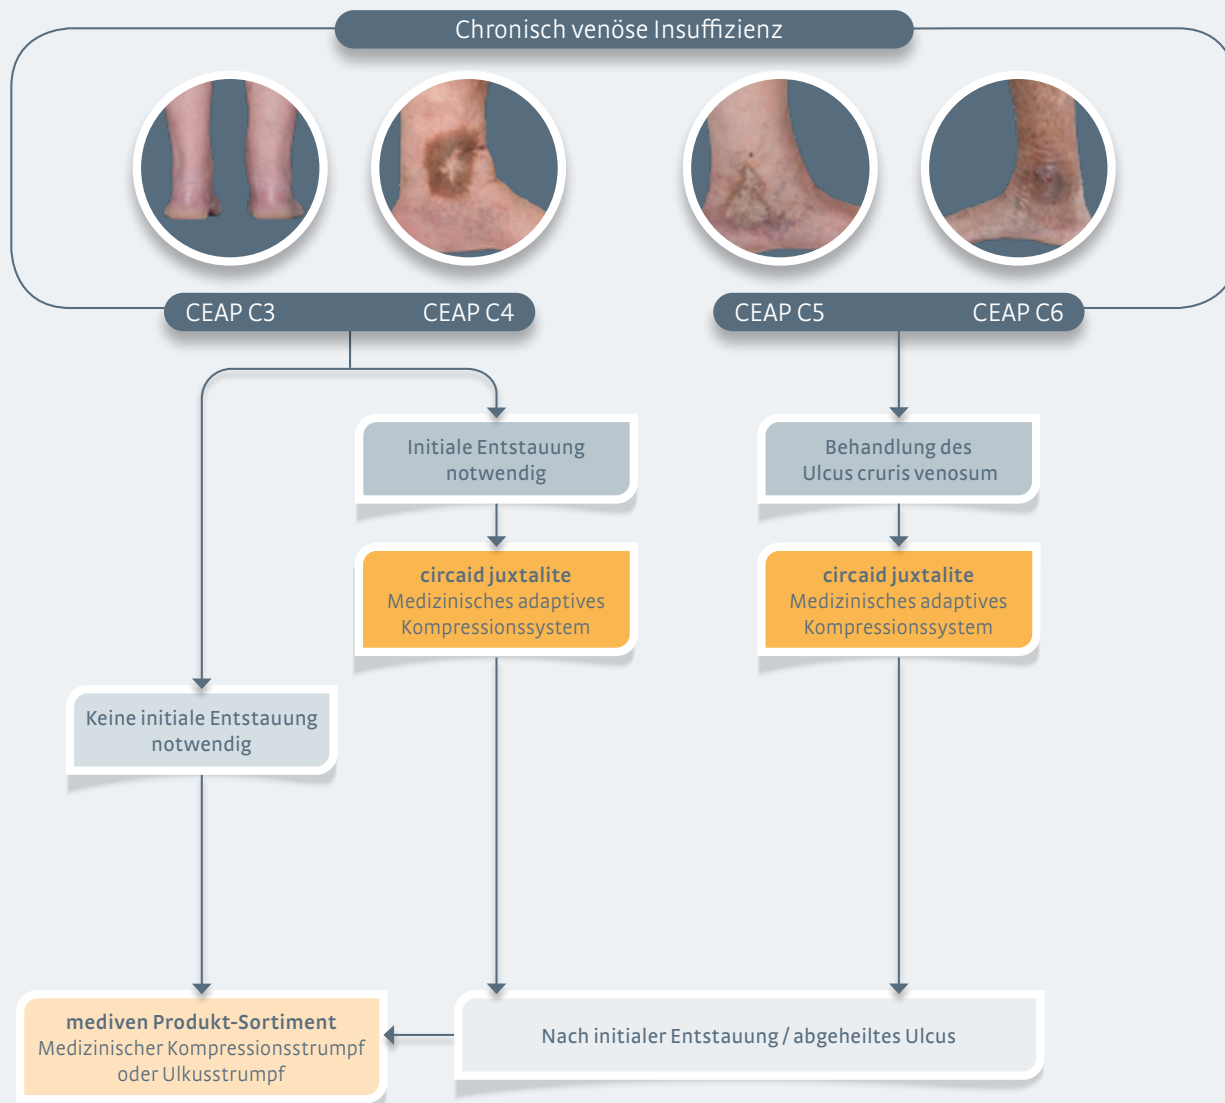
Chronisch venöse Insuffizienz

CEAP C3

CEAP C4

CEAP C5

CEAP C6

Initiale Entstauung notwendig

Behandlung des Ulcus cruris venosum

**circaid juxtalite**
Medizinisches adaptives Kompressionssystem

**circaid juxtalite**
Medizinisches adaptives Kompressionssystem

Keine initiale Entstauung notwendig

**mediven Produkt-Sortiment**
Medizinischer Kompressionsstrumpf oder Ulkusstrumpf

Nach initialer Entstauung / abgeheiltes Ulcus